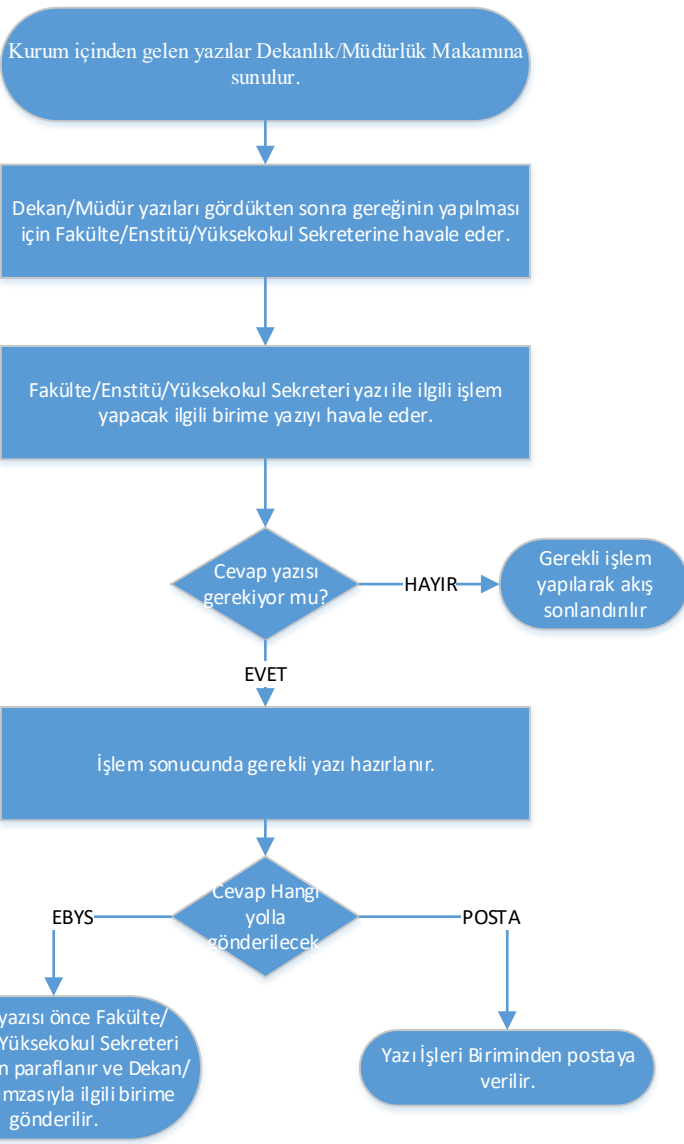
Kurum içinden gelen yazılar Dekanlık/Müdürlük Makamına sunulur.

Dekan/Müdür yazıları gördükten sonra gereğinin yapılması için Fakülte/Enstitü/Yüksekokul Sekreterine havale eder.

Fakülte/Enstitü/Yüksekokul Sekreteri yazı ile ilgili işlem yapacak ilgili birime yazıyı havale eder.

Cevap yazısı gerekiyor mu?

HAYIR

Gerekli işlem yapılarak akış sonlandırılır

EVET

İşlem sonucunda gerekli yazı hazırlanır.

Cevap Hangi yolla gönderilecek

EBYS

POSTA

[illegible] yazısı önce Fakülte/ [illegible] Yüksekokul Sekreteri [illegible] paraflanır ve Dekan/ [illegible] mzasıyla ilgili birime gönderilir.

Yazı İşleri Biriminden postaya verilir.